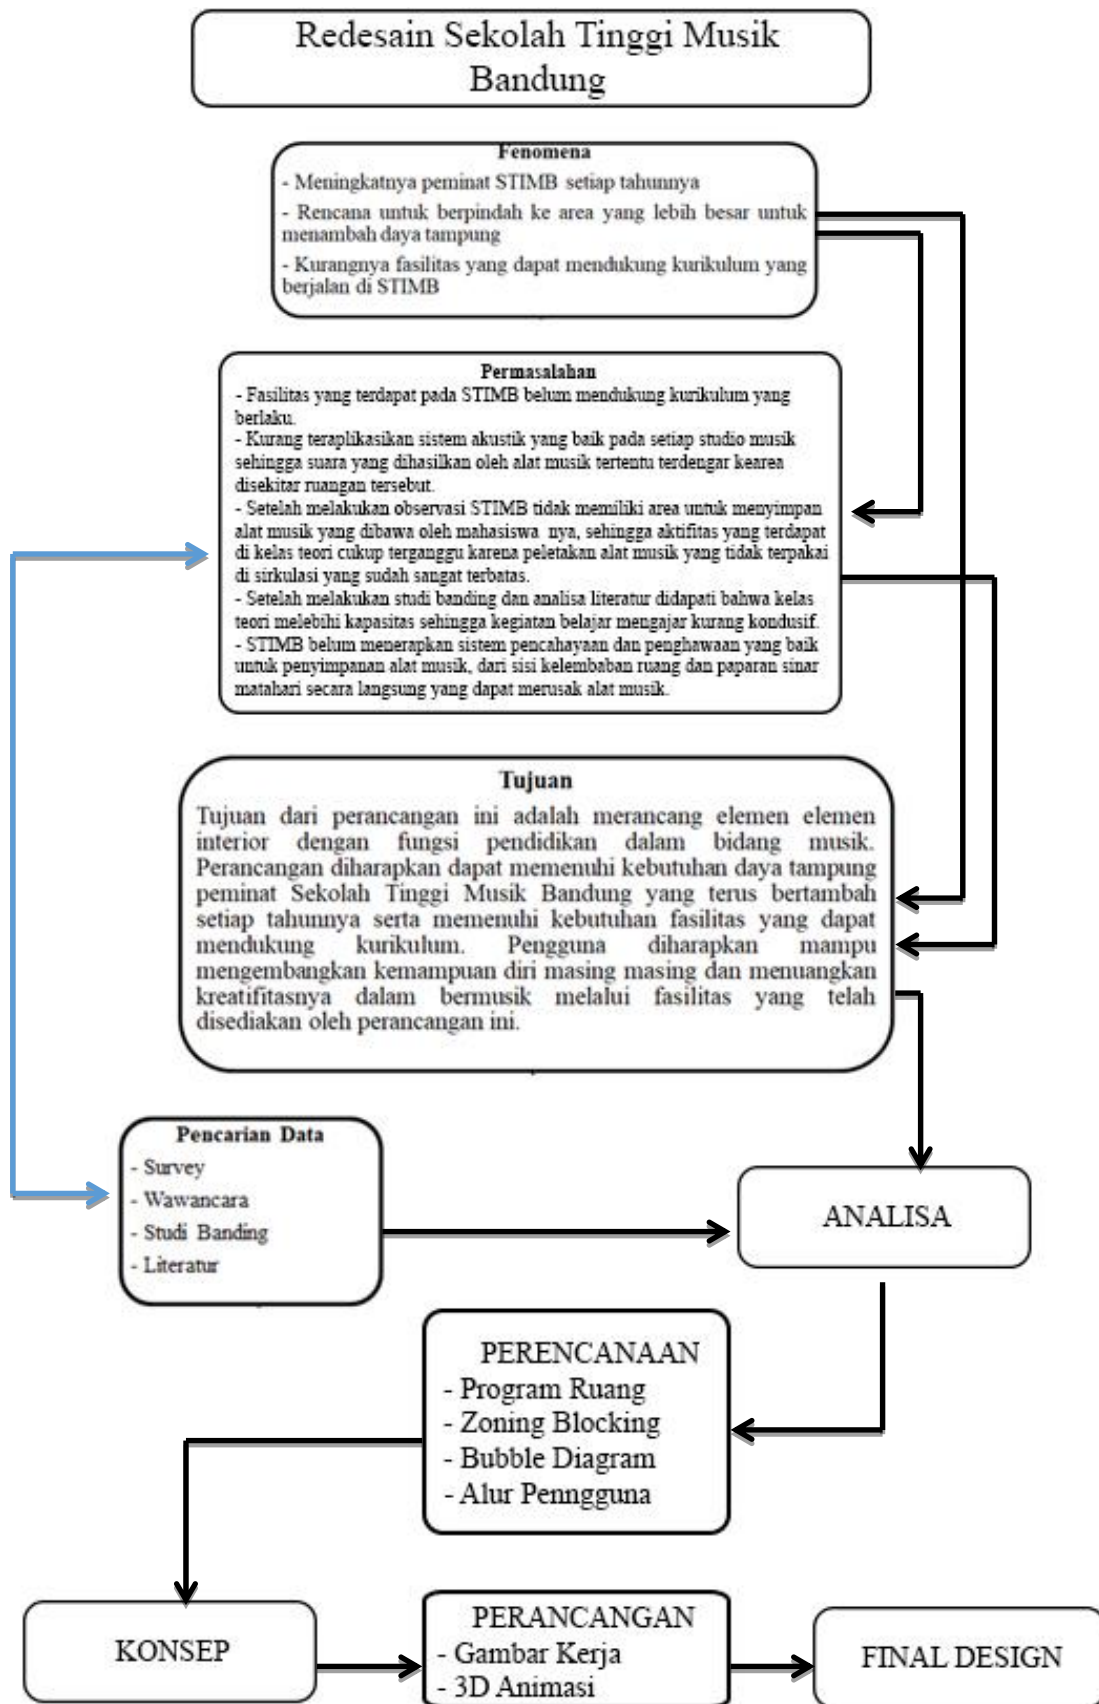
Redesain Sekolah Tinggi Musik Bandung

Fenomena
- Meningkatnya peminat STIMB setiap tahunnya
- Rencana untuk berpindah ke area yang lebih besar untuk menambah daya tampung
- Kurangnya fasilitas yang dapat mendukung kurikulum yang berjalan di STIMB

Permasalahan
- Fasilitas yang terdapat pada STIMB belum mendukung kurikulum yang berlaku.
- Kurang teraplikasikan sistem akustik yang baik pada setiap studio musik sehingga suara yang dihasilkan oleh alat musik tertentu terdengar kearea disekitar ruangan tersebut.
- Setelah melakukan observasi STIMB tidak memiliki area untuk menyimpan alat musik yang dibawa oleh mahasiswa nya, sehingga aktifitas yang terdapat di kelas teori cukup terganggu karena peletakan alat musik yang tidak terpakai di sirkulasi yang sudah sangat terbatas.
- Setelah melakukan studi banding dan analisa literatur didapati bahwa kelas teori melebihi kapasitas sehingga kegiatan belajar mengajar kurang kondusif.
- STIMB belum menerapkan sistem pencahayaan dan penghawaan yang baik untuk penyimpanan alat musik, dari sisi kelembaban ruang dan paparan sinar matahari secara langsung yang dapat merusak alat musik.

Tujuan
Tujuan dari perancangan ini adalah merancang elemen elemen interior dengan fungsi pendidikan dalam bidang musik. Perancangan diharapkan dapat memenuhi kebutuhan daya tampung peminat Sekolah Tinggi Musik Bandung yang terus bertambah setiap tahunnya serta memenuhi kebutuhan fasilitas yang dapat mendukung kurikulum. Pengguna diharapkan mampu mengembangkan kemampuan diri masing masing dan menuangkan kreatifitasnya dalam bermusik melalui fasilitas yang telah disediakan oleh perancangan ini.

Pencarian Data
- Survey
- Wawancara
- Studi Banding
- Literatur

ANALISA

PERENCANAAN
- Program Ruang
- Zoning Blocking
- Bubble Diagram
- Alur Penngguna

KONSEP

PERANCANGAN
- Gambar Kerja
- 3D Animasi

FINAL DESIGN